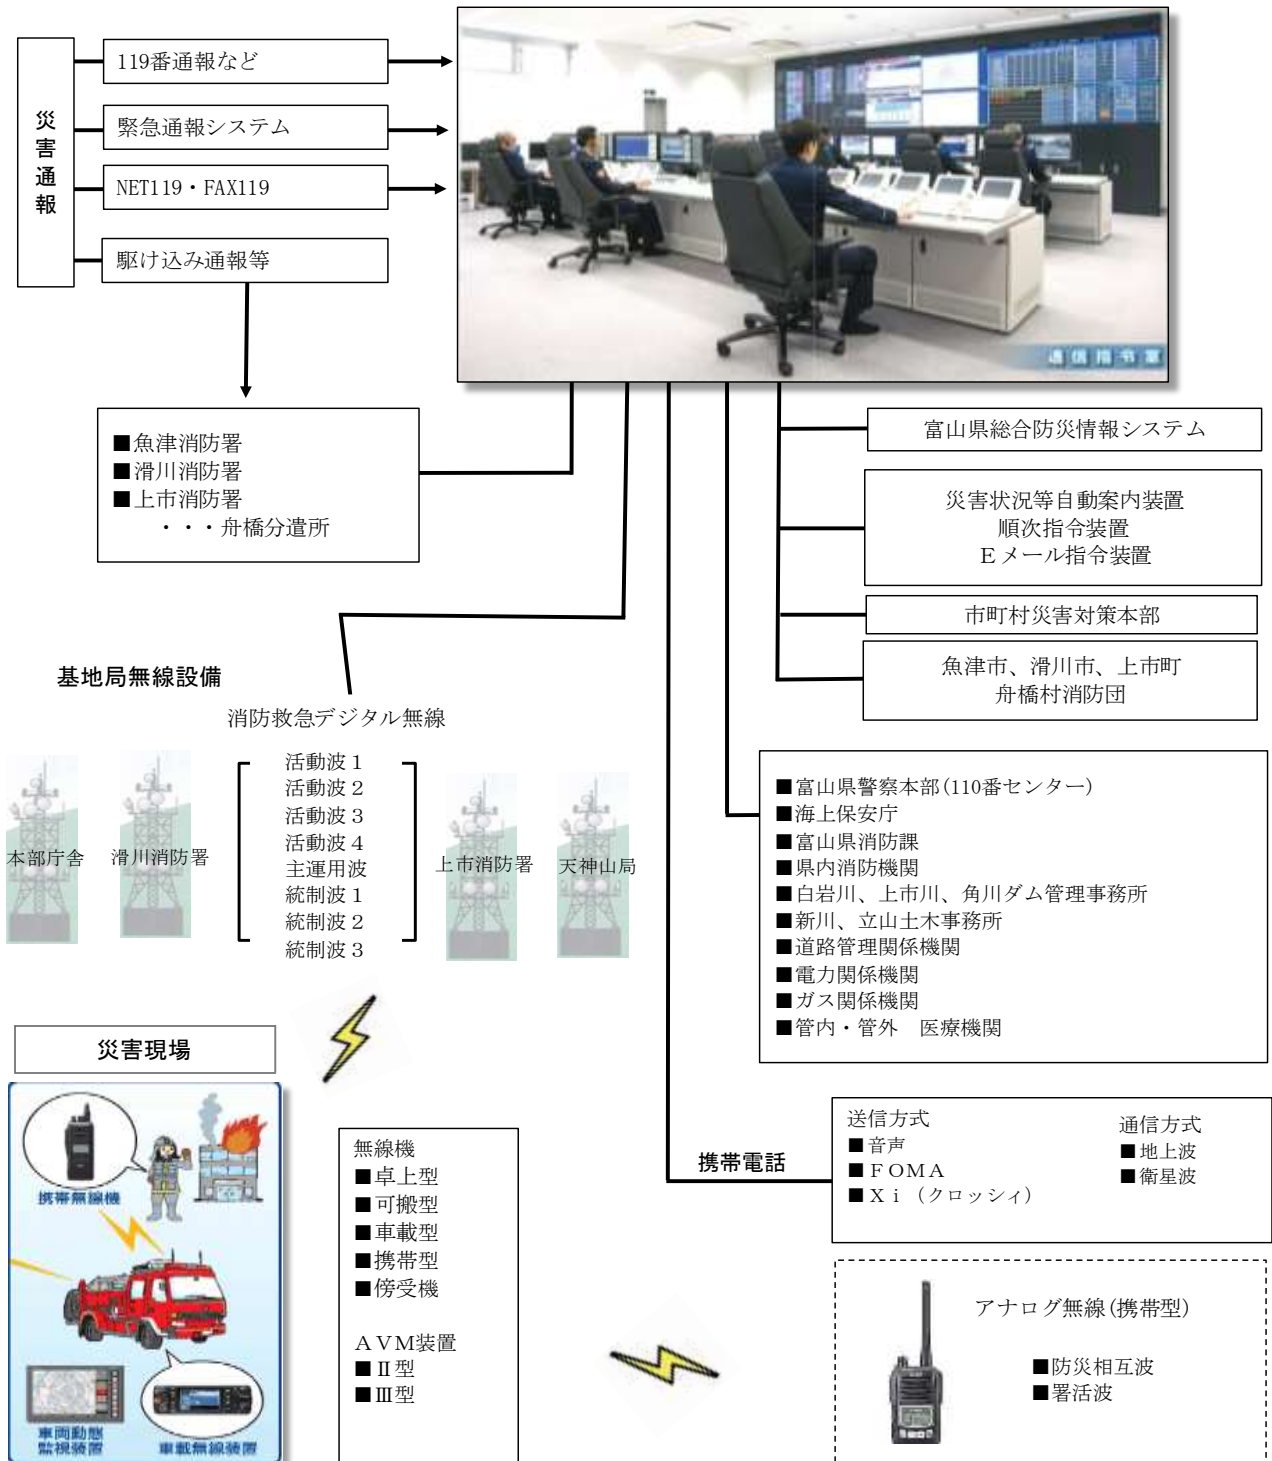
災害通報

119番通報など

緊急通報システム

NET119・FAX119

駆け込み通報等

通信指令室

■魚津消防署
■滑川消防署
■上市消防署
・・・舟橋分遣所

富山県総合防災情報システム

災害状況等自動案内装置
順次指令装置
Eメール指令装置

市町村災害対策本部

魚津市、滑川市、上市町
舟橋村消防団

基地局無線設備

消防救急デジタル無線

本部庁舎

滑川消防署

活動波1
活動波2
活動波3
活動波4
主運用波
統制波1
統制波2
統制波3

上市消防署

天神山局

■富山県警察本部(110番センター)
■海上保安庁
■富山県消防課
■県内消防機関
■白岩川、上市川、角川ダム管理事務所
■新川、立山土木事務所
■道路管理関係機関
■電力関係機関
■ガス関係機関
■管内・管外 医療機関

災害現場

携帯無線機

車両動態監視装置

車載無線装置

無線機
■卓上型
■可搬型
■車載型
■携帯型
■傍受機

AVM装置
■Ⅱ型
■Ⅲ型

携帯電話

送信方式
■音声
■FOMA
■Xi(クロッシィ)

通信方式
■地上波
■衛星波

アナログ無線(携帯型)
■防災相互波
■署活波